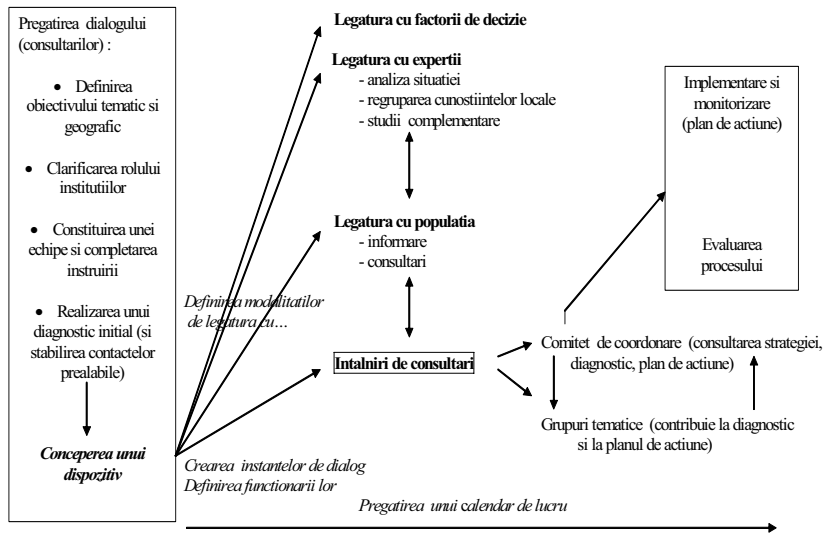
Pregatirea dialogului (consultarilor) :

• Definirea obiectivului tematic si geografic

• Clarificarea rolului institutiilor

• Constituirea unei echipe si completarea instruirii

• Realizarea unui diagnostic initial (si stabilirea contactelor prealabile)

Conceperea unui dispozitiv

Legatura cu factorii de decizie

Legatura cu expertii
- analiza situatiei
- regruparea cunostiintelor locale
- studii complementare

Legatura cu populatia
- informare
- consultari

Definirea modalitatilor de legatura cu…

Intalniri de consultari

Crearea instantelor de dialog
Definirea functionarii lor

Implementare si monitorizare (plan de actiune)

Evaluarea procesului

Comitet de coordonare (consultarea strategiei, diagnostic, plan de actiune)

Grupuri tematice (contribuie la diagnostic si la planul de actiune)

Pregatirea unui calendar de lucru